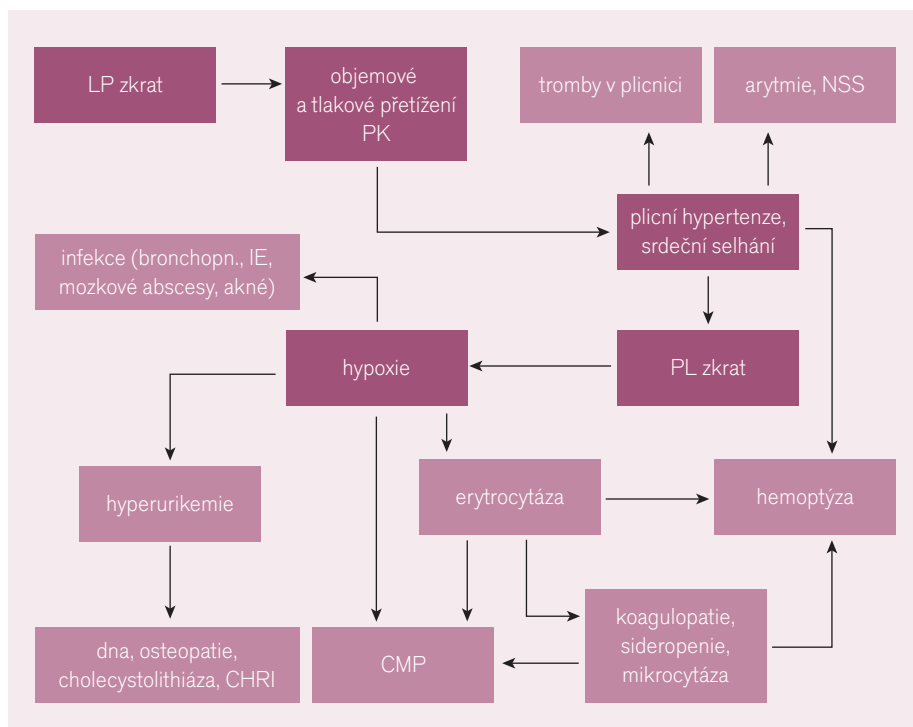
LP zkrat

objemové a tlakové přetížení PK

tromby v plicnici

arytmie, NSS

plicní hypertenze, srdeční selhání

infekce (bronchopn., IE, mozkové abscesy, akné)

hypoxie

PL zkrat

hyperurikemie

erytrocytáza

hemoptýza

dna, osteopatie, cholecystolithiáza, CHRI

CMP

koagulopatie, sideropenie, mikrocytáza